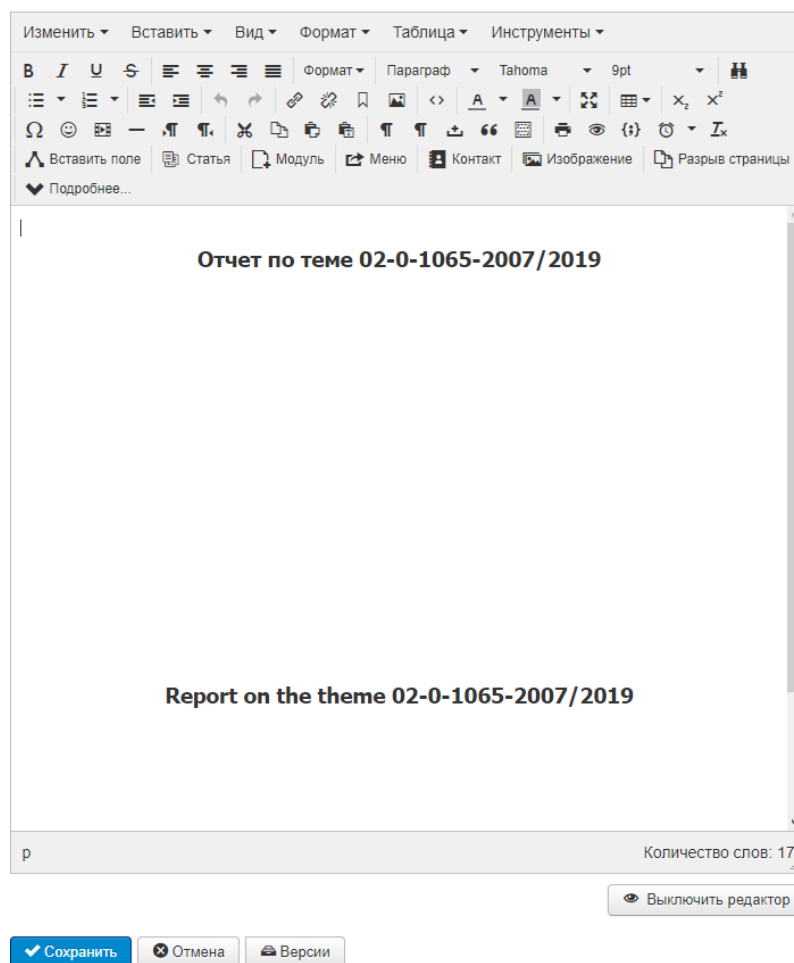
Изменить ▾ Вставить ▾ Вид ▾ Формат ▾ Таблица ▾ Инструменты ▾

B I U S Формат ▾ Параграф ▾ Tahoma ▾ 9pt ▾

Вставить поле | Статья | Модуль | Меню | Контакт | Изображение | Разрыв страницы

Подробнее...

Отчет по теме 02-0-1065-2007/2019

Report on the theme 02-0-1065-2007/2019

p

Количество слов: 17

Выключить редактор

Сохранить | Отмена | Версии